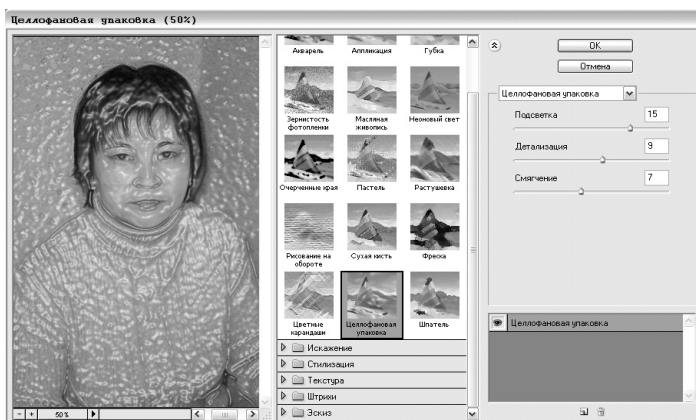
Целлофановая упаковка (50%)

Акварель
Аппликация
Губка
Зернистость фотопленки
Масляная живопись
Неоновый свет
Очерченные края
Пастель
Растушевка
Рисование на обороте
Сухая кисть
Фреска
Цветные карандаши
Целлофановая упаковка
Шпатель

Искажение
Стилизация
Текстура
Штрихи
Эскиз

OK
Отмена
Целлофановая упаковка
Подсветка 15
Детализация 9
Смягчение 7

Целлофановая упаковка

50%